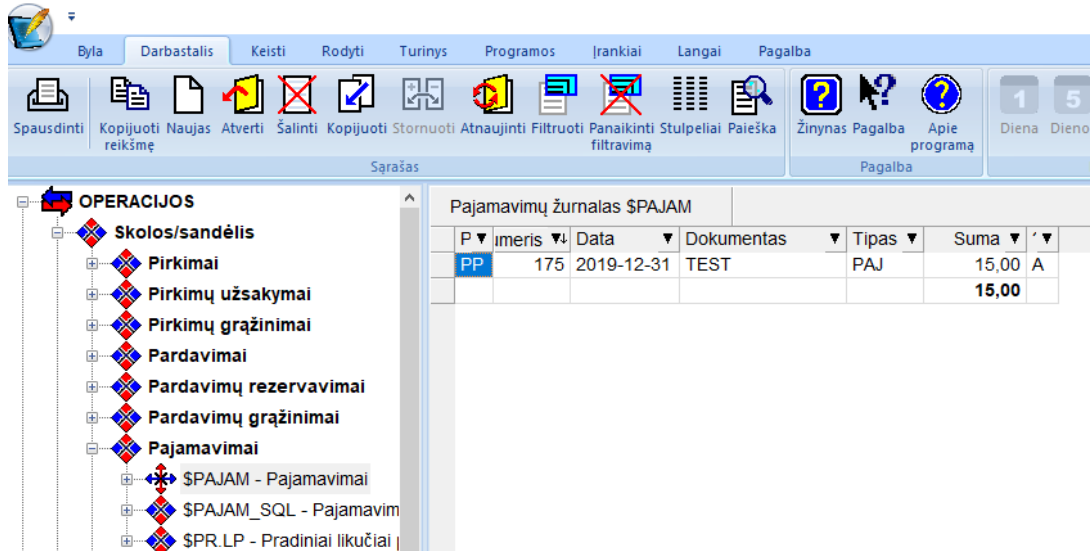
Byla Darbastalis Keisti Rodyti Turinys Programos Įrankiai Langai Pagalba

Spausdinti Kopijuoti reikšmę Naujas Atverti Šalinti Kopijuoti Stornuoti Atnaujinti Filtruoti Panaikinti filtravimą Stulpeliai Paieška
Sąrašas
Žinynas Pagalba Apie programą
Pagalba
1 Diena 5 Dieno

OPERACIJOS
Skolos/sandėlis
Pirkimai
Pirkimų užsakymai
Pirkimų grąžinimai
Pardavimai
Pardavimų rezervavimai
Pardavimų grąžinimai
Pajamavimai
$PAJAM - Pajamavimai
$PAJAM_SQL - Pajamavim
$PR.LP - Pradiniai likučiai

Pajamavimų žurnalas $PAJAM

| P | ımeris | Data | Dokumentas | Tipas | Suma | ' |
|---|---|---|---|---|---|---|
| PP | 175 | 2019-12-31 | TEST | PAJ | 15,00 | A |
| | | | | | 15,00 | |